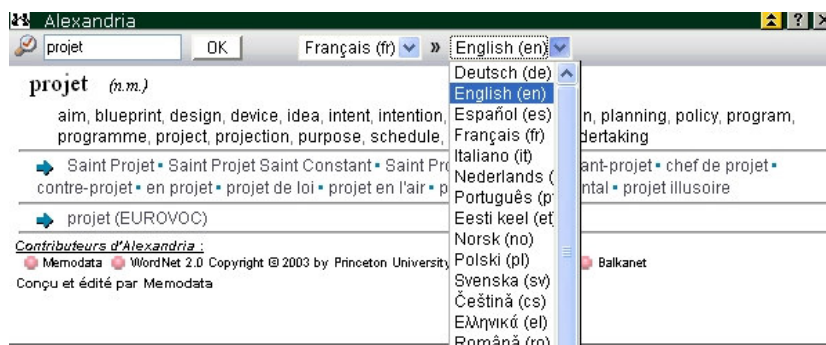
Alexandria

? X

projet

OK

Français (fr)

»

English (en)

Deutsch (de)
English (en)
Español (es)
Français (fr)
Italiano (it)
Nederlands (
Português (p
Eesti keel (et
Norsk (no)
Polski (pl)
Svenska (sv)
Čeština (cs)
Ελληνικά (el)
Română (ro)

projet (n.m.)

aim, blueprint, design, device, idea, intent, intention, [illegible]n, planning, policy, program, programme, project, projection, purpose, schedule, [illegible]dertaking

Saint Projet • Saint Projet Saint Constant • Saint Pr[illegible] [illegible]ant-projet • chef de projet • contre-projet • en projet • projet de loi • projet en l'air • p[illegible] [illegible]ntal • projet illusoire

projet (EUROVOC)

Contributeurs d'Alexandria :

Memodata WordNet 2.0 Copyright © 2003 by Princeton University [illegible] Balkanet

Conçu et édité par Memodata